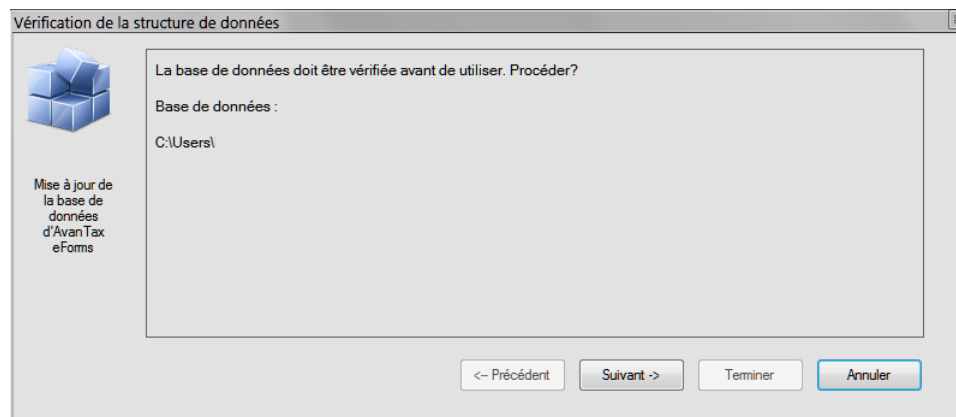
Vérification de la structure de données

Mise à jour de la base de données d'AvanTax eForms

La base de données doit être vérifiée avant de utiliser. Procéder?

Base de données :

C:\Users\

<-- Précédent

Suivant ->

Terminer

Annuler